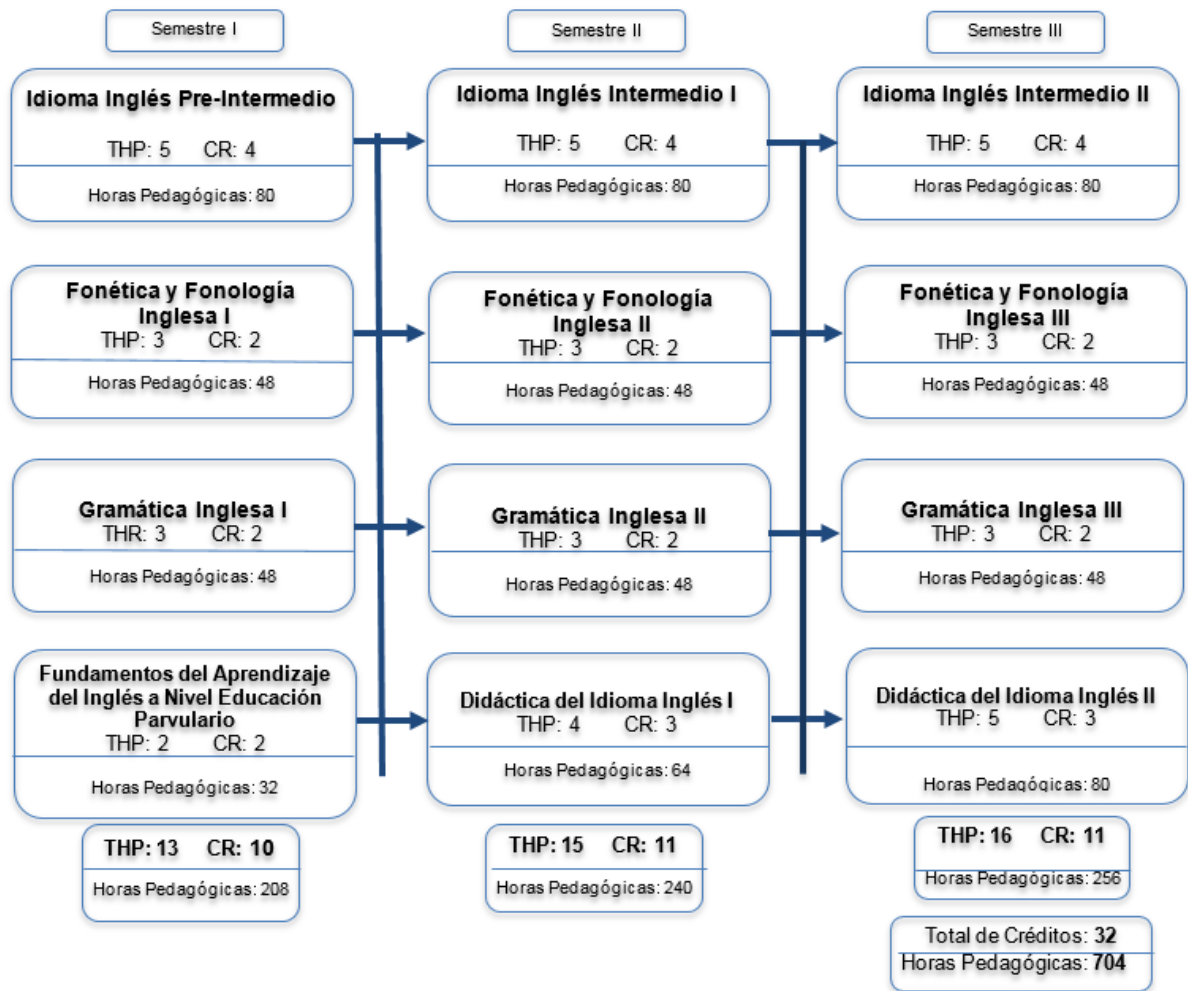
Semestre I

Idioma Inglés Pre-Intermedio
THP: 5 CR: 4
Horas Pedagógicas: 80

Fonética y Fonología Inglesa I
THP: 3 CR: 2
Horas Pedagógicas: 48

Gramática Inglesa I
THR: 3 CR: 2
Horas Pedagógicas: 48

Fundamentos del Aprendizaje del Inglés a Nivel Educación Parvulario
THP: 2 CR: 2
Horas Pedagógicas: 32

THP: 13 CR: 10
Horas Pedagógicas: 208

Semestre II

Idioma Inglés Intermedio I
THP: 5 CR: 4
Horas Pedagógicas: 80

Fonética y Fonología Inglesa II
THP: 3 CR: 2
Horas Pedagógicas: 48

Gramática Inglesa II
THP: 3 CR: 2
Horas Pedagógicas: 48

Didáctica del Idioma Inglés I
THP: 4 CR: 3
Horas Pedagógicas: 64

THP: 15 CR: 11
Horas Pedagógicas: 240

Semestre III

Idioma Inglés Intermedio II
THP: 5 CR: 4
Horas Pedagógicas: 80

Fonética y Fonología Inglesa III
THP: 3 CR: 2
Horas Pedagógicas: 48

Gramática Inglesa III
THP: 3 CR: 2
Horas Pedagógicas: 48

Didáctica del Idioma Inglés II
THP: 5 CR: 3
Horas Pedagógicas: 80

THP: 16 CR: 11
Horas Pedagógicas: 256

Total de Créditos: 32
Horas Pedagógicas: 704